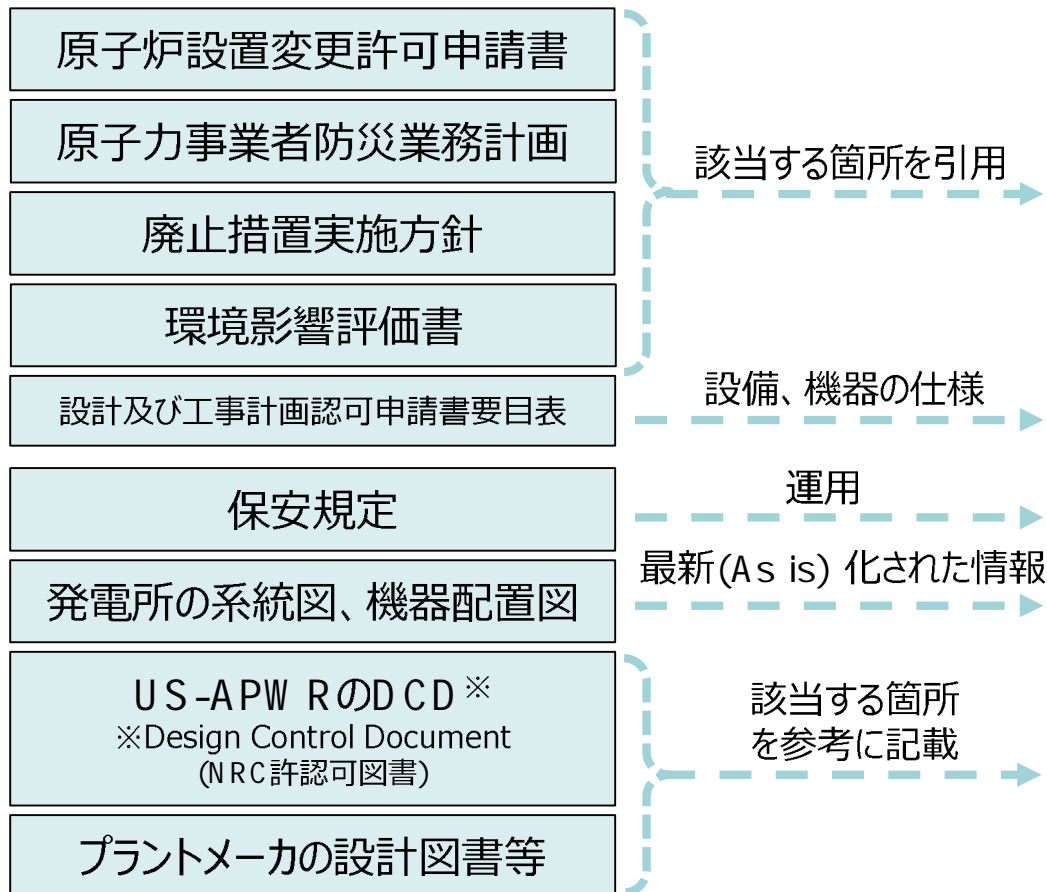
原子炉設置変更許可申請書

原子力事業者防災業務計画

廃止措置実施方針

環境影響評価書

該当する箇所を引用

設計及び工事計画認可申請書要目表

設備、機器の仕様

保安規定

運用

発電所の系統図、機器配置図

最新(As is) 化された情報

US-APWRのDCD※
※Design Control Document
(NRC許認可図書)

プラントメーカの設計図書等

該当する箇所を参考に記載